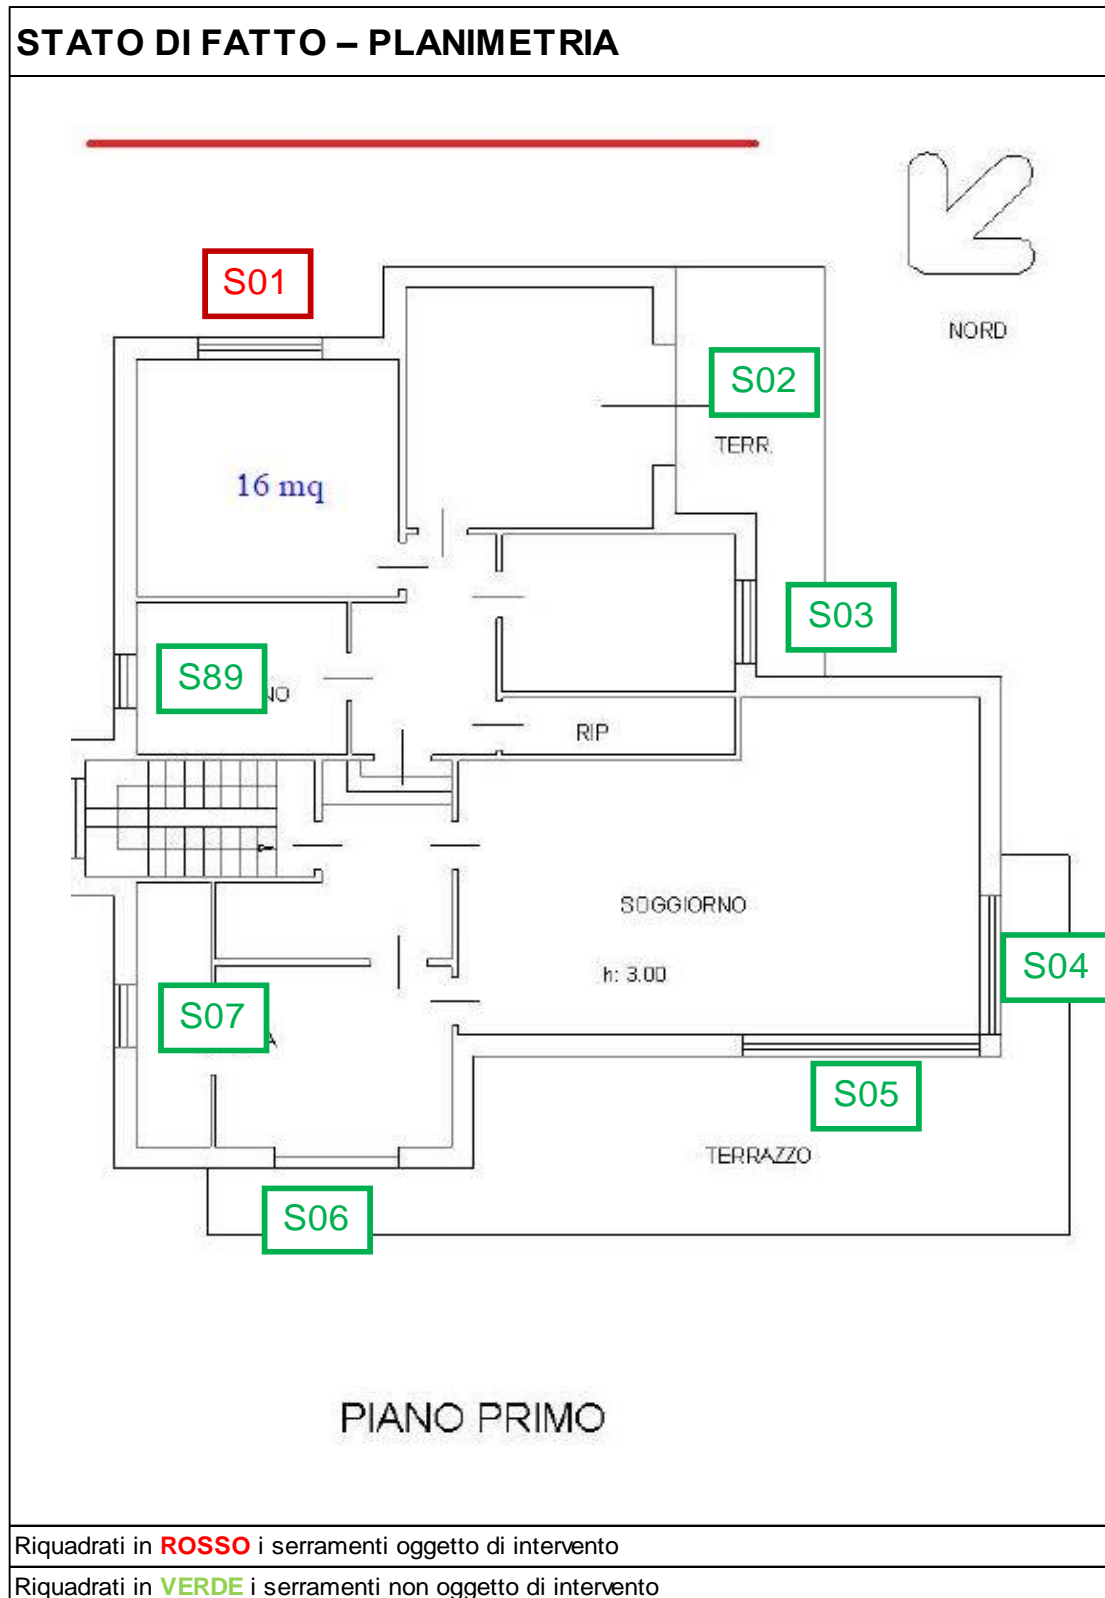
STATO DI FATTO – PLANIMETRIA

S01

NORD

S02

TERR

16 mq

S03

S89

NO

RIP

SOGGIORNO

h: 3.00

S04

S07

A

S05

TERRAZZO

S06

PIANO PRIMO

Riquadrati in ROSSO i serramenti oggetto di intervento

Riquadrati in VERDE i serramenti non oggetto di intervento